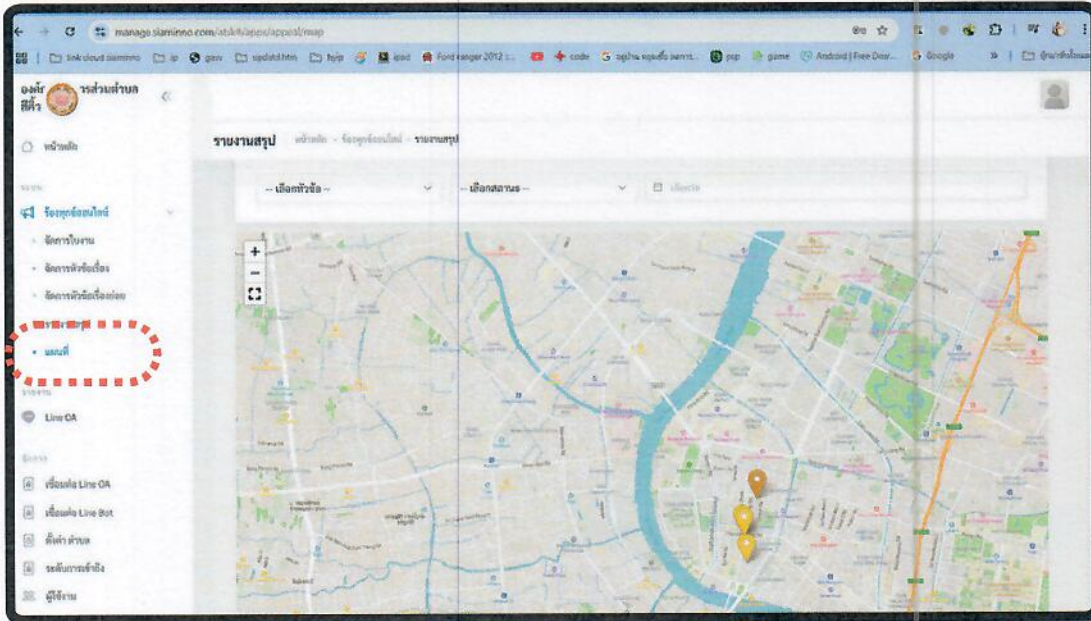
manage.siaminno.com/atsk/appeal/map

link cloud siaminno | ip | gsav | spdatd.htm | hyip | ipad | Ford ranger 2012 | code | pup | game | Android | Free Dow... | Google

องค์การบริหารส่วนตำบลสีคิ้ว

หน้าหลัก

ร้องทุกข์ออนไลน์

จัดการใบงาน

จัดการหัวข้อเรื่อง

จัดการหัวข้อเรื่องย่อย

รายงานสรุป

แผนที่

Line OA

เชื่อมต่อ Line OA

เชื่อมต่อ Line Bot

ตั้งค่า ตำบล

ระดับการเข้าถึง

ผู้ใช้งาน

รายงานสรุป หน้าหลัก - ร้องทุกข์ออนไลน์ - รายงานสรุป

-- เลือกหัวข้อ --

-- เลือกสถานะ --

เลือกวัน

+

−